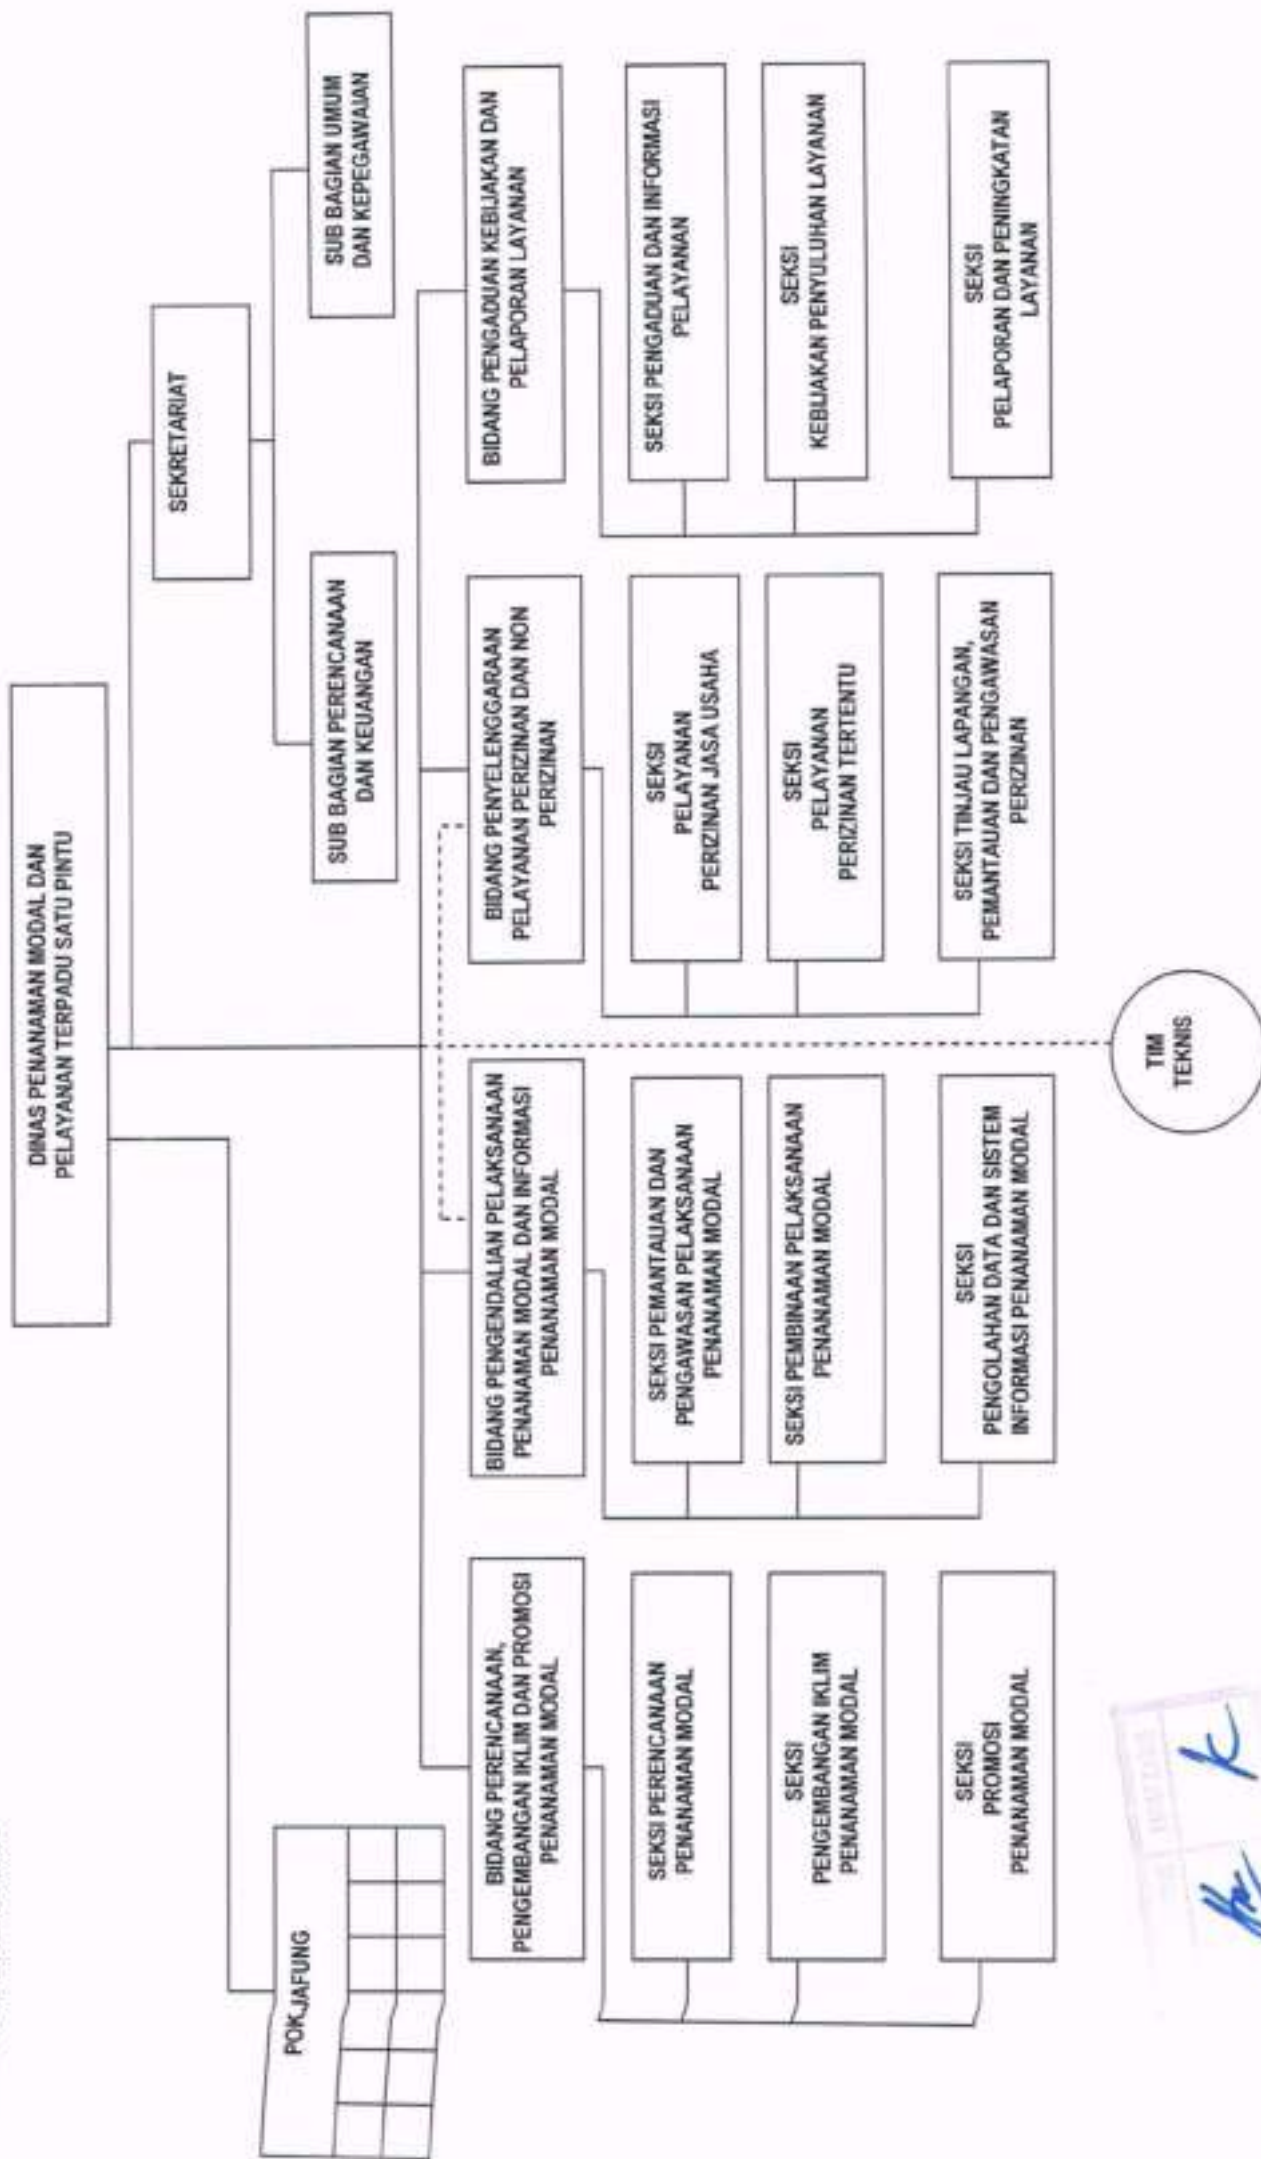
DINAS PENANAMAN MODAL DAN PELAYANAN TERPADU SATU PINTU

SEKRETARIAT

SUB BAGIAN PERENCANAAN DAN KEUANGAN

SUB BAGIAN UMUM DAN KEPEGAWAIAN

POKJAFUNG

BIDANG PERENCANAAN, PENGEMBANGAN IKLIM DAN PROMOSI PENANAMAN MODAL

SEKSI PERENCANAAN PENANAMAN MODAL

SEKSI PENGEMBANGAN IKLIM PENANAMAN MODAL

SEKSI PROMOSI PENANAMAN MODAL

BIDANG PENGENDALIAN PELAKSANAAN PENANAMAN MODAL DAN INFORMASI PENANAMAN MODAL

SEKSI PEMANTAUAN DAN PENGAWASAN PELAKSANAAN PENANAMAN MODAL

SEKSI PEMBINAAN PELAKSANAAN PENANAMAN MODAL

SEKSI PENGOLAHAN DATA DAN SISTEM INFORMASI PENANAMAN MODAL

TIM TEKNIS

BIDANG PENYELENGGARAAN PELAYANAN PERIZINAN DAN NON PERIZINAN

SEKSI PELAYANAN PERIZINAN JASA USAHA

SEKSI PELAYAMAN PERIZINAN TERTENTU

SEKSI TINJAU LAPANGAN, PEMANTAUAN DAN PENGAWASAN PERIZINAN

BIDANG PENGADUAN KEBIJAKAN DAN PELAPORAN LAYANAN

SEKSI PENGADUAN DAN INFORMASI PELAYANAN

SEKSI KEBIJAKAN PENYULUHAN LAYANAN

SEKSI PELAPORAN DAN PENINGKATAN LAYANAN